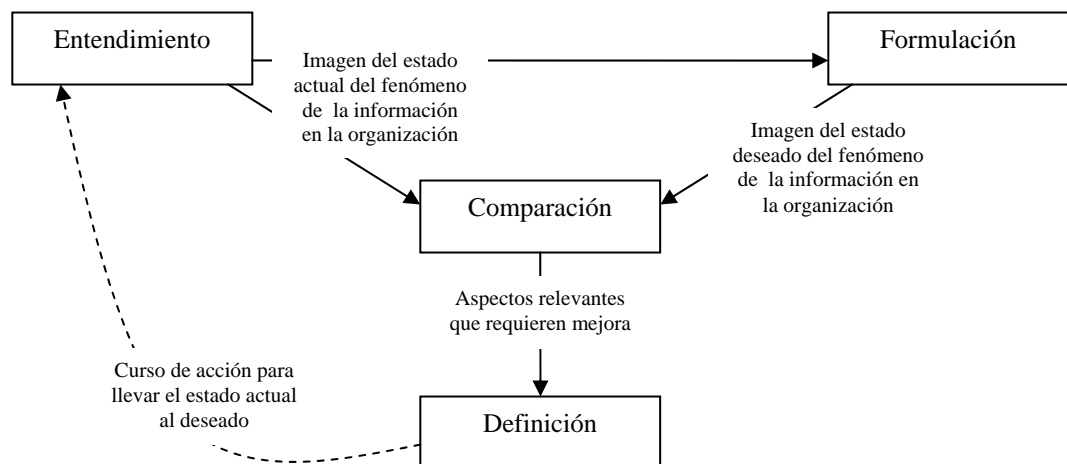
Entendimiento

Imagen del estado actual del fenómeno de la información en la organización

Formulación

Imagen del estado deseado del fenómeno de la información en la organización

Comparación

Aspectos relevantes que requieren mejora

Curso de acción para llevar el estado actual al deseado

Definición